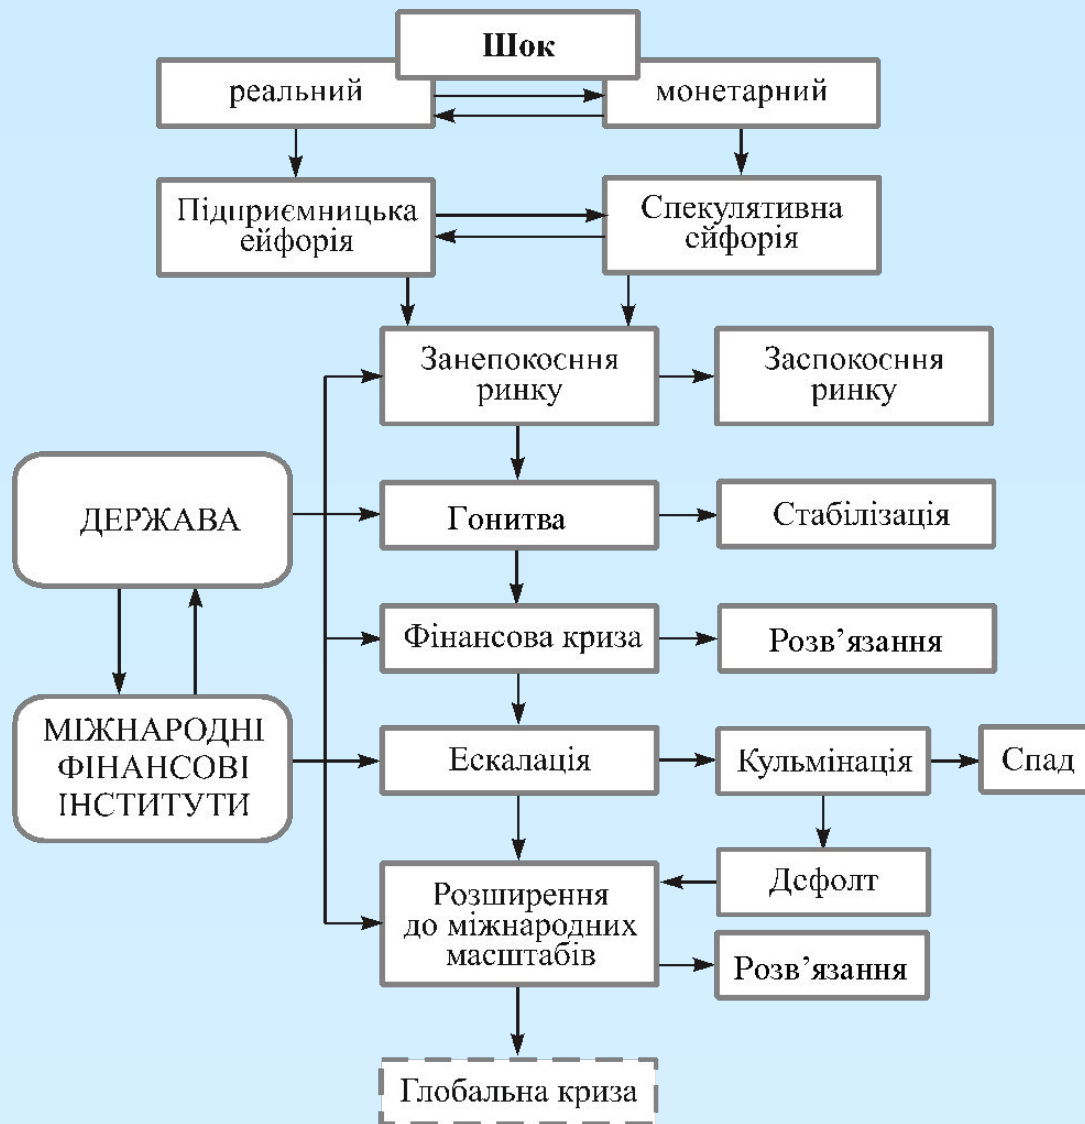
Шок

реальний

монетарний

Підприємницька ейфорія

Спекулятивна ейфорія

Занепокоєння ринку

Заспокоєння ринку

ДЕРЖАВА

Гонитва

Стабілізація

Фінансова криза

Розв'язання

МІЖНАРОДНІ ФІНАНСОВІ ІНСТИТУТИ

Ескалація

Кульмінація

Спад

Дефолт

Розширення до міжнародних масштабів

Розв'язання

Глобальна криза